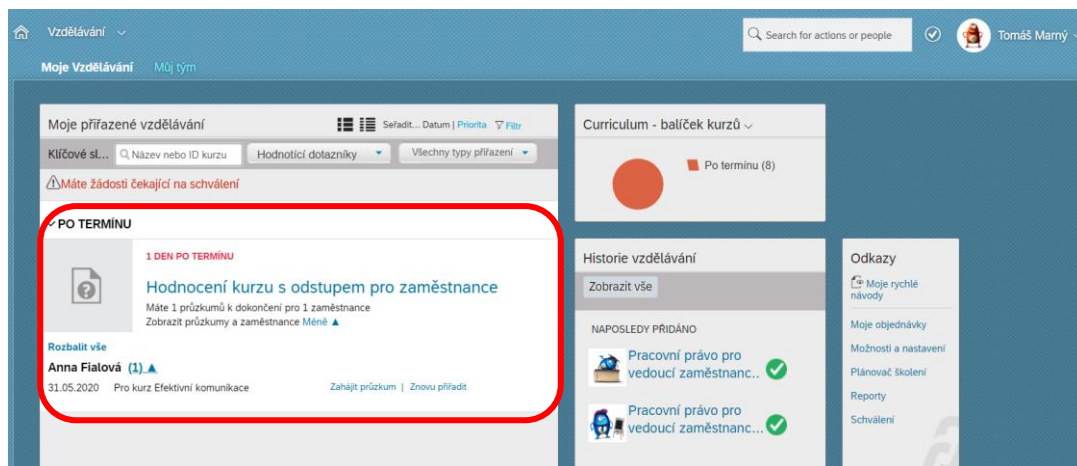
Vzdělávání

Search for actions or people

Tomáš Marný

Moje Vzdělávání Můj tým

Moje přiřazené vzdělávání

Seřadit... Datum | Priorita Filtr

Klíčové sl... Název nebo ID kurzu Hodnotící dotazníky Všechny typy přiřazení

Máte žádosti čekající na schválení

PO TERMÍNU

1 DEN PO TERMÍNU

Hodnocení kurzu s odstupem pro zaměstnance

Máte 1 průzkumů k dokončení pro 1 zaměstnance

Zobrazit průzkumy a zaměstnance Méně ▲

Rozbalit vše

Anna Fialová (1) ▲

31.05.2020 Pro kurz Efektivní komunikace Zahájit průzkum | Znovu přiřadit

Curriculum - balíček kurzů

Po termínu (8)

Historie vzdělávání

Zobrazit vše

NAPOSLEDY PŘIDÁNO

Pracovní právo pro vedoucí zaměstnanc...

Pracovní právo pro vedoucí zaměstnanc...

Odkazy

Moje rychlé návody

Moje objednávky

Možnosti a nastavení

Plánovač školení

Reporty

Schválení